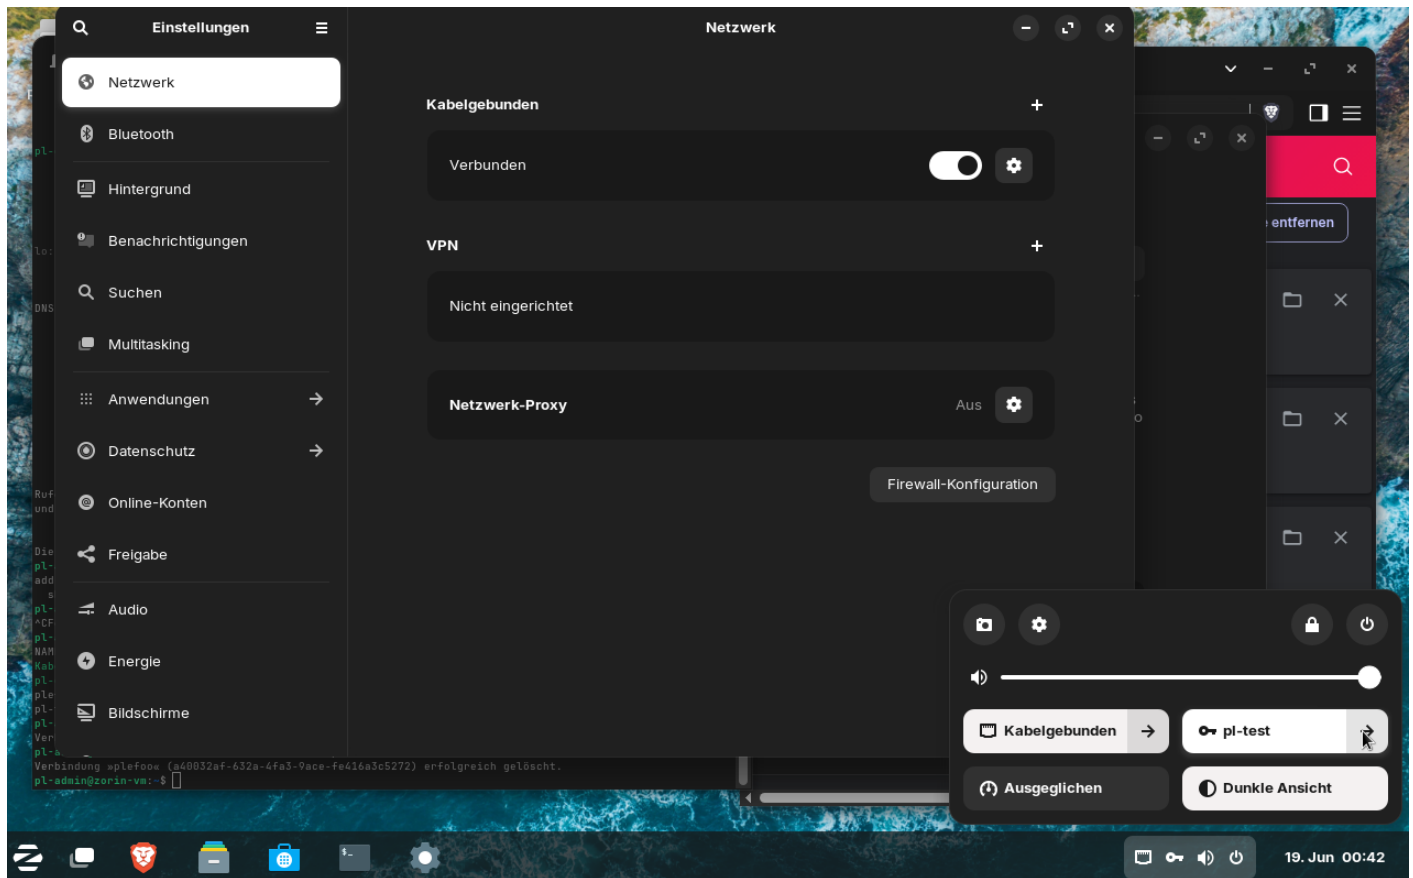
Einstellungen

Netzwerk
Bluetooth
Hintergrund
Benachrichtigungen
Suchen
Multitasking
Anwendungen
Datenschutz
Online-Konten
Freigabe
Audio
Energie
Bildschirme

Netzwerk

Kabelgebunden +
Verbunden

VPN +
Nicht eingerichtet

Netzwerk-Proxy Aus

Firewall-Konfiguration

entfernen

Verbindung »plefoo« (a40032af-632a-4fa3-9ace-fe416a3c5272) erfolgreich gelöscht.
pl-admin@zorin-vm:~$

Kabelgebunden
pl-test
Ausgeglichen
Dunkle Ansicht

19. Jun 00:42